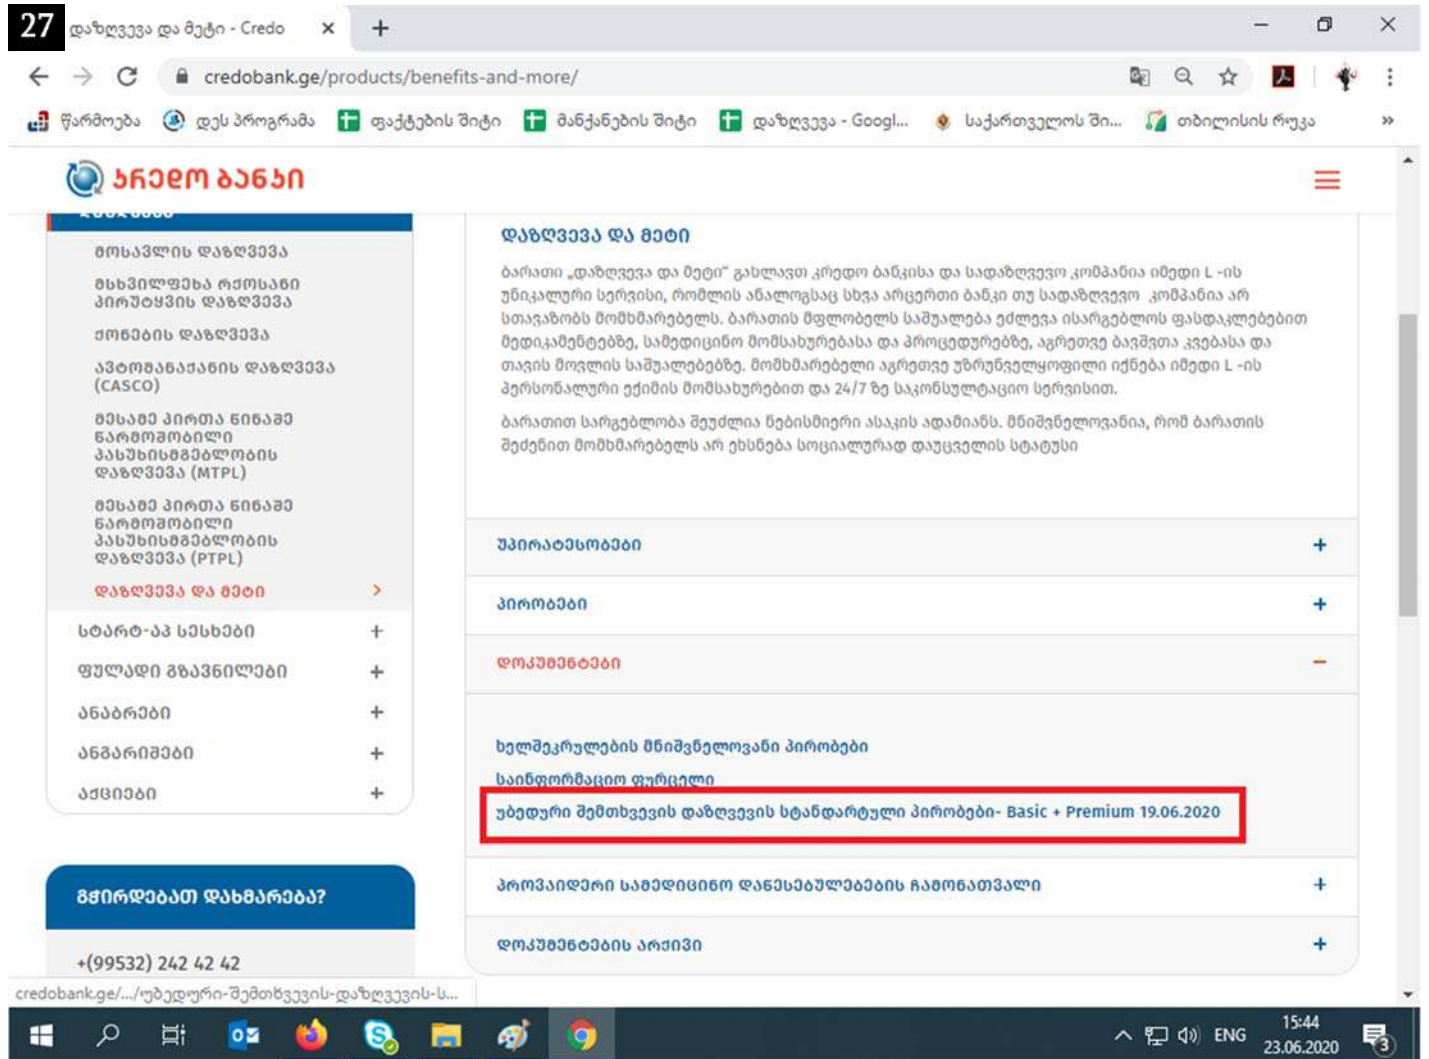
27 დაზღვევა და მეტი - Credo ×

credobank.ge/products/benefits-and-more/

წარმოება დეს პროგრამა ფაქტების შიტი მანქანების შიტი დაზღვევა - Googl... საქართველოს ში... თბილისის რუკა »

კრედო ბანკი

მოგზაურის დაზღვევა

მსხვილფეხა რქოსანი პირუტყვის დაზღვევა

ქონების დაზღვევა

ავტოსატრანსპორტო დაზღვევა (CASCO)

მესამე პირთა წინაშე ნარმომობილი პასუხისმგებლობის დაზღვევა (MTPL)

მესამე პირთა წინაშე ნარმომობილი პასუხისმგებლობის დაზღვევა (PTPL)

დაზღვევა და მეტი

სტარტ-აპ სესხები +

ფულადი გზავნილები +

ანაბრები +

ანგარიშები +

აქციები +

გჭირდებათ დახმარება?

+(99532) 242 42 42

დაზღვევა და მეტი

ბარათი „დაზღვევა და მეტი" გახლავთ კრედო ბანკისა და სადაზღვევო კომპანია იმედი L -ის უნიკალური სერვისი, რომლის ანალოგსაც სხვა არცერთი ბანკი თუ სადაზღვევო კომპანია არ სთავაზობს მომხმარებელს. ბარათის მფლობელს საშუალება ეძლევა ისარგებლოს ფასდაკლებებით მედიკამენტებზე, სამედიცინო მომსახურებასა და პროცედურებზე, აგრეთვე ბავშვთა კვებასა და თავის მოვლის საშუალებებზე. მომხმარებელი აგრეთვე უზრუნველყოფილი იქნება იმედი L -ის პერსონალური ექიმის მომსახურებით და 24/7 ზე საკონსულტაციო სერვისით.

ბარათით სარგებლობა შეუძლია ნებისმიერი ასაკის ადამიანს. მნიშვნელოვანია, რომ ბარათის შეძენით მომხმარებელს არ ეხსნება სოციალურად დაუცველის სტატუსი

უპირატესობები +

პირობები +

დოკუმენტები −

ხელშეკრულების მნიშვნელოვანი პირობები

საინფორმაციო ფურცელი

უბედური შემთხვევის დაზღვევის სტანდარტული პირობები- Basic + Premium 19.06.2020

პროვაიდერი სამედიცინო დაწესებულებების ჩამონათვალი +

დოკუმენტების არქივი +

credobank.ge/.../უბედური-შემთხვევის-დაზღვევის-ს...

ENG 15:44 23.06.2020